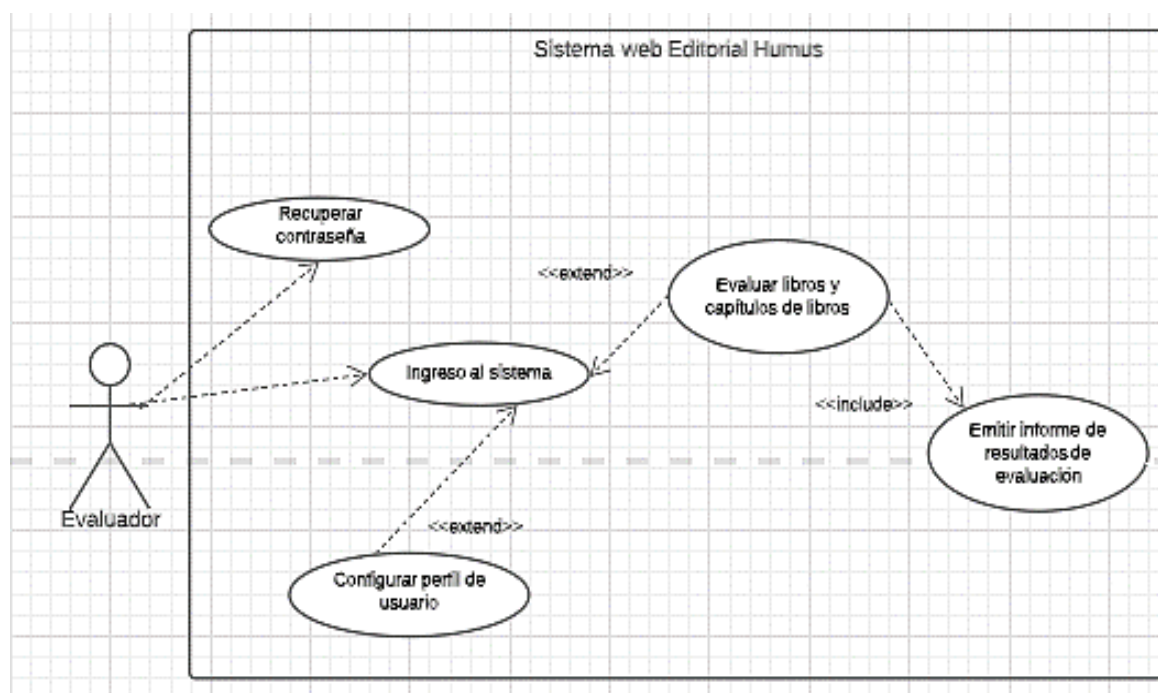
Sistema web Editorial Humus

Recuperar contraseña

<<extend>>

Evaluar libros y capítulos de libros

Ingreso al sistema

<<include>>

Emitir informe de resultados.de evaluación

Evaluador

<<extend>>

Configurar perfil de usuario